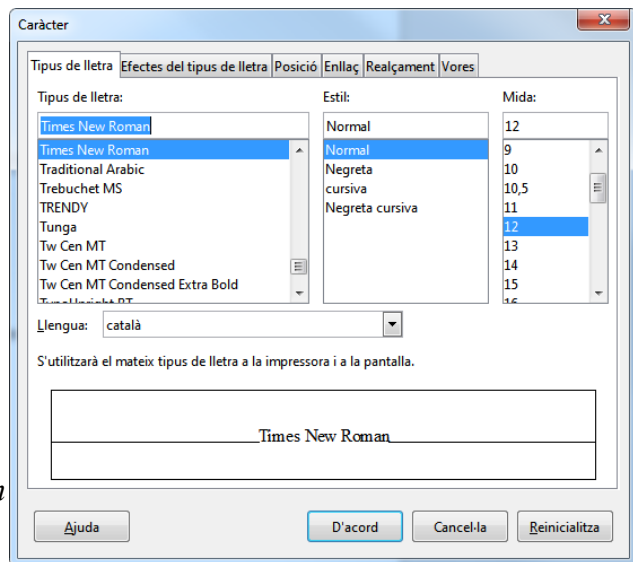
Caràcter

Tipus de lletra | Efectes del tipus de lletra | Posició | Enllaç | Realçament | Vores

Tipus de lletra:
Times New Roman
Times New Roman
Traditional Arabic
Trebuchet MS
TRENDY
Tunga
Tw Cen MT
Tw Cen MT Condensed
Tw Cen MT Condensed Extra Bold
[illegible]

Estil:
Normal
Normal
Negreta
cursiva
Negreta cursiva

Mida:
12
9
10
10,5
11
12
13
14
15
16

Llengua: català

S'utilitzarà el mateix tipus de lletra a la impressora i a la pantalla.

Times New Roman

Ajuda
D'acord
Cancel·la
Reinicialitza